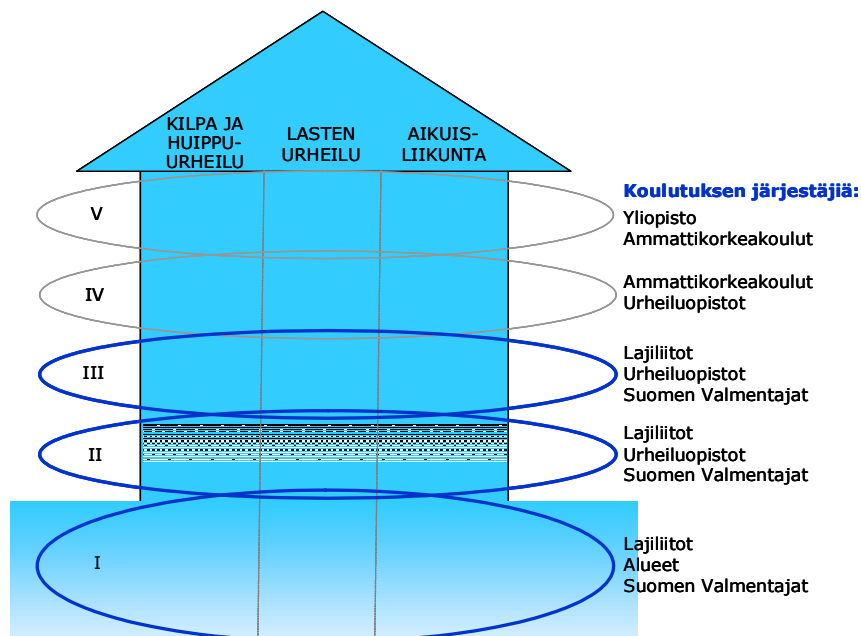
KILPA JA HUIPPU-URHEILU

LASTEN URHEILU

AIKUIS-LIIKUNTA

Koulutuksen järjestäjiä:

V

Yliopisto
Ammattikorkeakoulut

IV

Ammattikorkeakoulut
Urheiluopistot

III

Lajiliitot
Urheiluopistot
Suomen Valmentajat

II

Lajiliitot
Urheiluopistot
Suomen Valmentajat

I

Lajiliitot
Alueet
Suomen Valmentajat